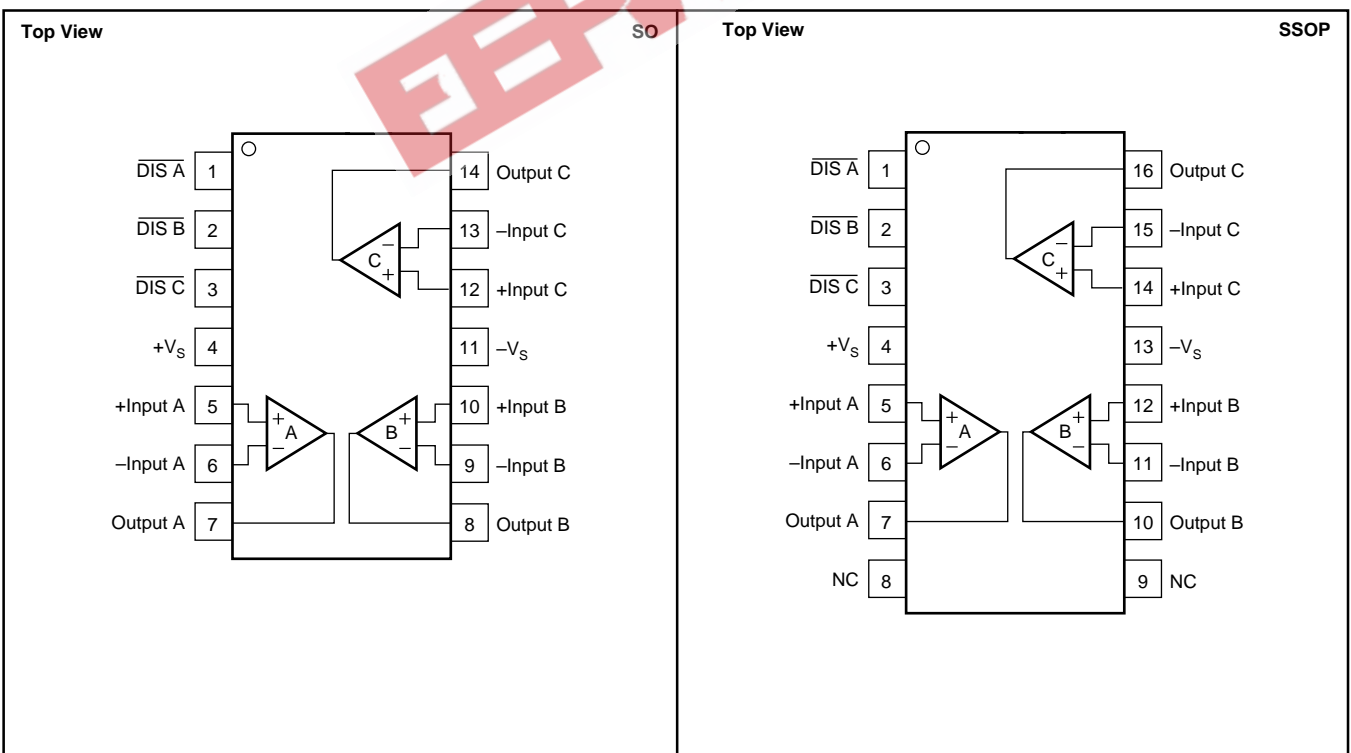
Top View SO

$\overline{\text{DIS A}}$ 1
$\overline{\text{DIS B}}$ 2
$\overline{\text{DIS C}}$ 3
$+V_S$ 4
+Input A 5
–Input A 6
Output A 7

14 Output C
13 –Input C
12 +Input C
11 $–V_S$
10 +Input B
9 –Input B
8 Output B

C – +
A + –
B + –

Top View SSOP

$\overline{\text{DIS A}}$ 1
$\overline{\text{DIS B}}$ 2
$\overline{\text{DIS C}}$ 3
$+V_S$ 4
+Input A 5
–Input A 6
Output A 7
NC 8

16 Output C
15 –Input C
14 +Input C
13 $–V_S$
12 +Input B
11 –Input B
10 Output B
9 NC

C – +
A + –
B + –